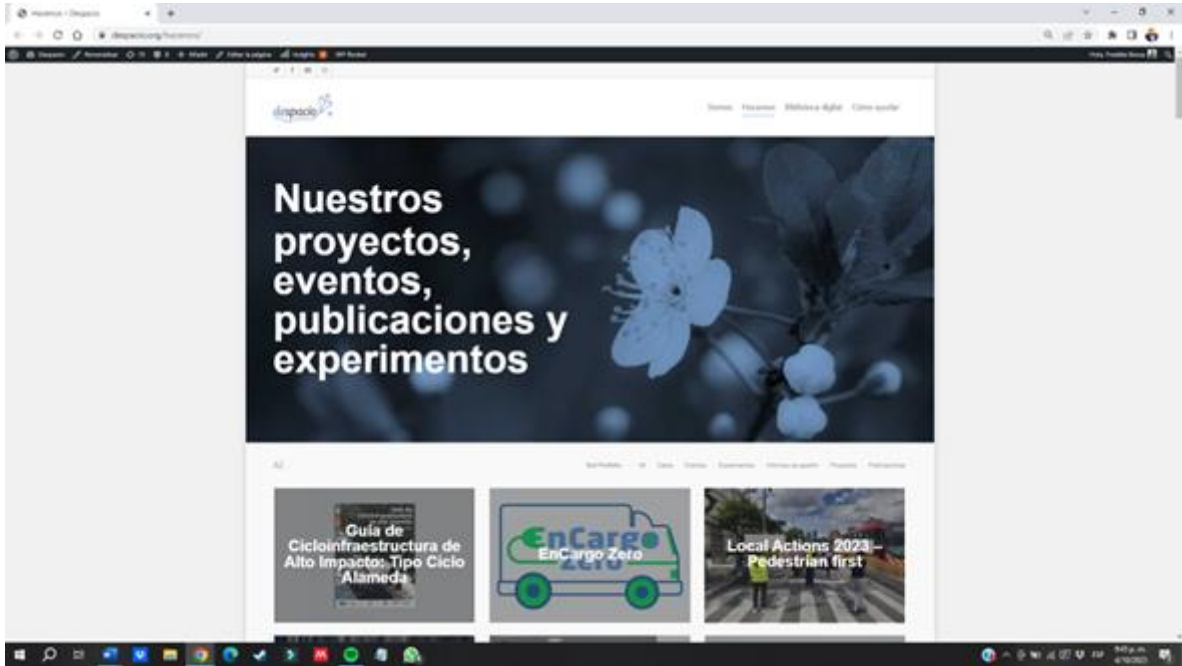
Hacemos – Despacio

despacio.org/hacemos/

despacio

Somos Hacemos Biblioteca digital Cómo ayudar

Nuestros proyectos, eventos, publicaciones y experimentos

Guía de Cicloinfraestructura de Alto Impacto: Tipo Ciclo Alameda

EnCargo Zero

EnCargo Zero

Local Actions 2023 – Pedestrian first